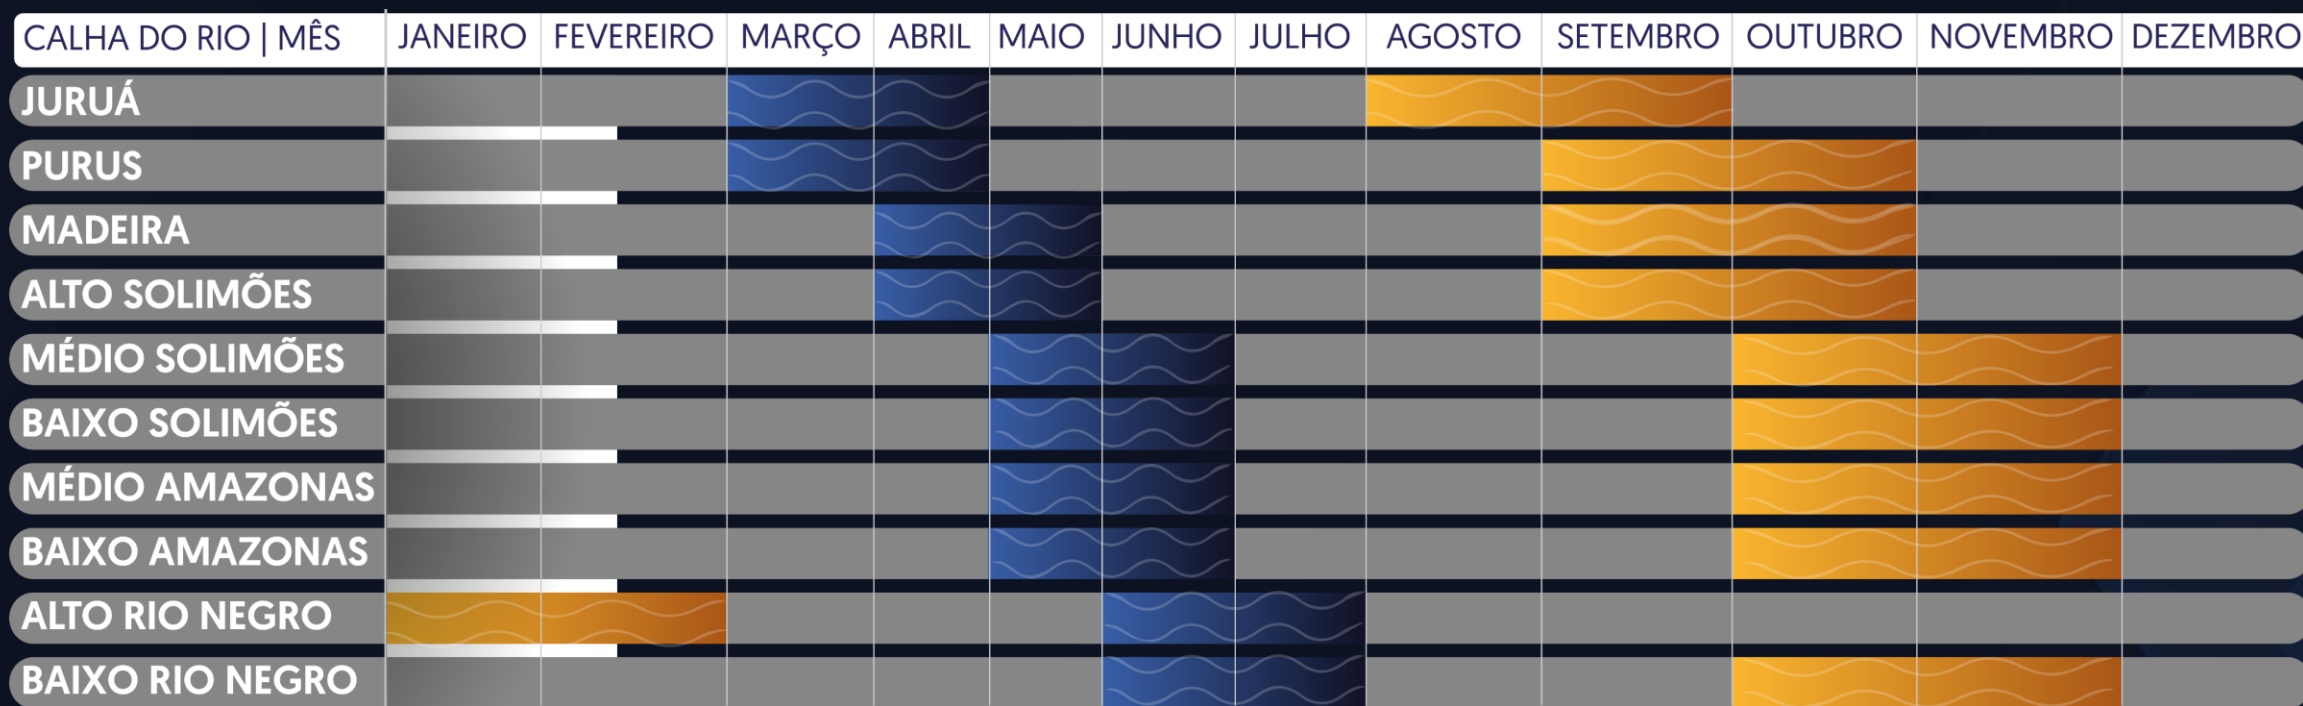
| CALHA DO RIO \| MÊS | JANEIRO | FEVEREIRO | MARÇO | ABRIL | MAIO | JUNHO | JULHO | AGOSTO | SETEMBRO | OUTUBRO | NOVEMBRO | DEZEMBRO |
|---|---|---|---|---|---|---|---|---|---|---|---|---|
| JURUÁ | | | | | | | | | | | | |
| PURUS | | | | | | | | | | | | |
| MADEIRA | | | | | | | | | | | | |
| ALTO SOLIMÕES | | | | | | | | | | | | |
| MÉDIO SOLIMÕES | | | | | | | | | | | | |
| BAIXO SOLIMÕES | | | | | | | | | | | | |
| MÉDIO AMAZONAS | | | | | | | | | | | | |
| BAIXO AMAZONAS | | | | | | | | | | | | |
| ALTO RIO NEGRO | | | | | | | | | | | | |
| BAIXO RIO NEGRO | | | | | | | | | | | | |